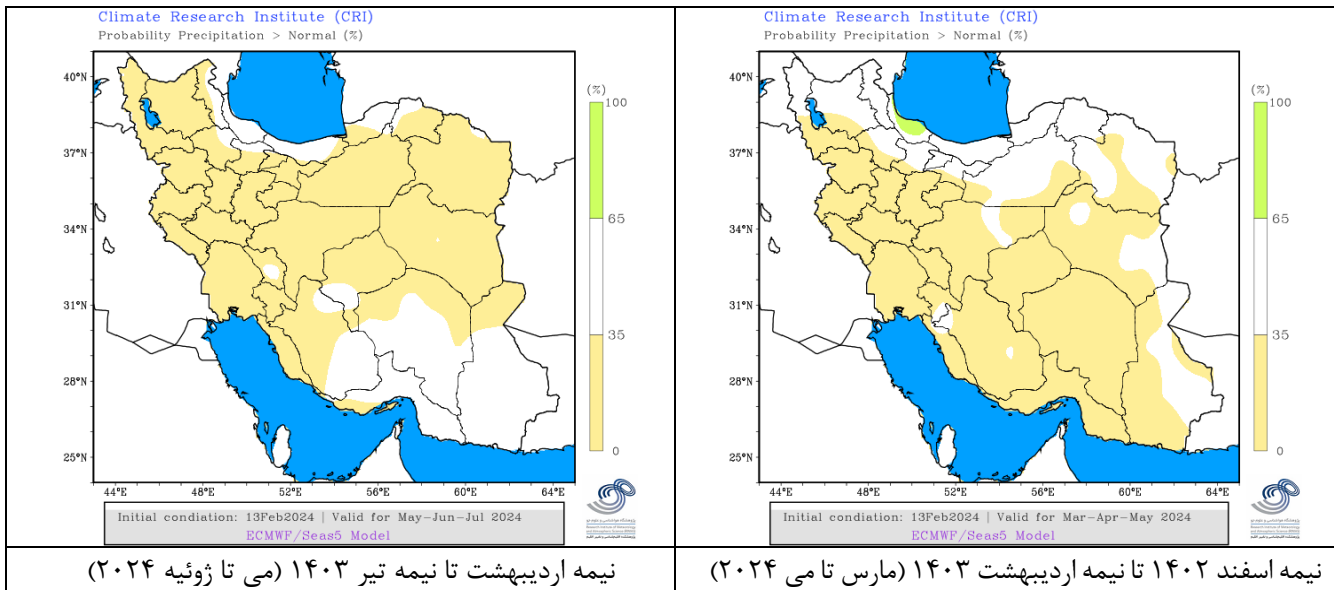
Climate Research Institute (CRI)
Probability Precipitation > Normal (%)
40°N
37°N
34°N
31°N
28°N
25°N
44°E 48°E 52°E 56°E 60°E 64°E
ECMWF/Seas5 Model
(%)
100
65
35
0
Initial condiation: 13Feb2024 | Valid for May-Jun-Jul 2024
ECMWF/Seas5 Model

Climate Research Institute (CRI)
Probability Precipitation > Normal (%)
40°N
37°N
34°N
31°N
28°N
25°N
44°E 48°E 52°E 56°E 60°E 64°E
ECMWF/Seas5 Model
(%)
100
65
35
0
Initial condiation: 13Feb2024 | Valid for Mar-Apr-May 2024
ECMWF/Seas5 Model

نیمه اسفند ۱۴۰۲ تا نیمه اردیبهشت ۱۴۰۳ (مارس تا می ۲۰۲۴)

نیمه اردیبهشت تا نیمه تیر ۱۴۰۳ (می تا ژوئیه ۲۰۲۴)